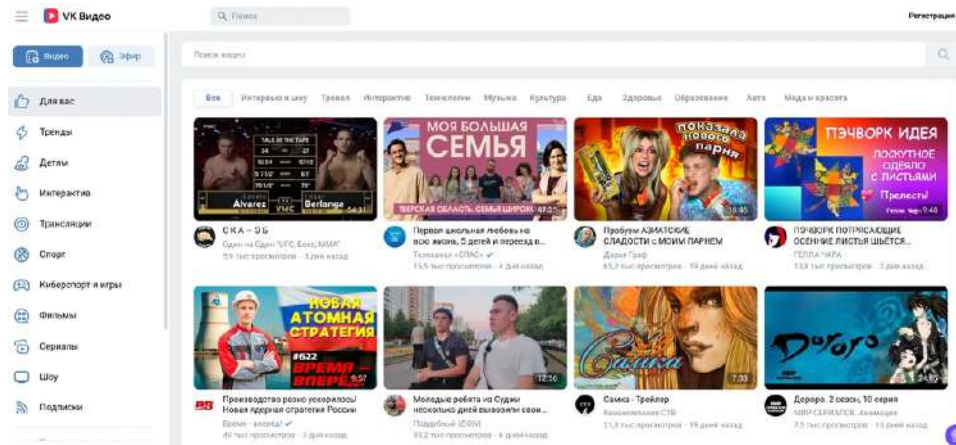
VK Видео

Поиск

Регистрация

Видео

Эфир

Для вас

Тренды

Детям

Интерактив

Трансляции

Спорт

Киберспорт и игры

Фильмы

Сериалы

Шоу

Подписки

Поиск видео

Все Интересно и шоу Тревел Интерактив Технологии Музыка Культура Еда Здоровье Образование Авто Мода и красота

Alvarez Berlanga 54:31

СКА – ЗБ
Один на Один "UFC, Бокс, ММА"
5,9 тыс просмотров · 3 дня назад

МОЯ БОЛЬШАЯ СЕМЬЯ
ТВЕРСКАЯ ОБЛАСТЬ, СЕМЬЯ ШИРОКИ 47:05

Первая школьная любовь на всю жизнь, 5 детей и переезд в...
Телеканал «СПАС»
15,5 тыс просмотров · 4 дня назад

показала нового парня 16:45

Пробуем АЗИАТСКИЕ СЛАДОСТИ С МОИМ ПАРНЕМ
Дарья Граф
65,2 тыс просмотров · 19 дней назад

ПЭЧВОРК ИДЕЯ
ЛОСКУТНОЕ ОДЕЯЛО С ЛИСТЬЯМИ
Прелесть!
9:48

ПЭЧВОРК ПОТРЯСАЮЩИЕ ОСЕННИЕ ЛИСТЬЯ ШЬЕТСЯ...
ГЕЛЛА ЧАРА
13,8 тыс просмотров · 2 дня назад

НОВАЯ АТОМНАЯ СТРАТЕГИЯ
#622
ВРЕМЯ — ВПЕРЕД 9:57

Производство резко ускорилось! Новая ядерная стратегия России
Время - вперёд!
46 тыс просмотров · 3 дня назад

12:56

Молодые ребята из Судки несколько дней вывозили свои...
Подъёмный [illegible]
93,2 тыс просмотров · 4 дня назад

Самка
7:33

Самка - Трейлер
Кинокомпания СТВ
21,3 тыс просмотров · 19 дней назад

Dororo
24:45

Дороро. 2 сезон, 10 серия
МИР СЕРИАЛОВ. Анимация
7,5 тыс просмотров · 10 дней назад